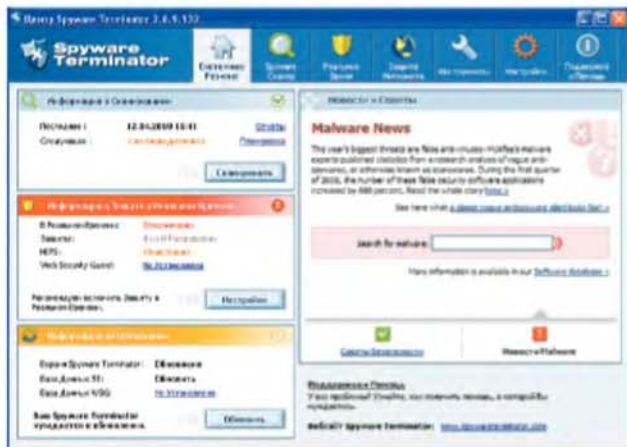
Центр Spyware Terminator 2.6.9.132

Spyware Terminator

Системное Резюме

Информация о Сканировании

Последнее : 12.04.2010 13:41

Отчеты

Следующее :

Планировка

Сканировать

Информация о Защите в Реальном Времени

В Реальном Времени :

Защита :

HIPS :

Web Security Guard : Не Установлено

Рекомендуем включить Защиту в Реальном Времени

Настройки

Информация об обновлениях

Версия Spyware Terminator : Обновлено

База Данных ST : Обновлено

База Данных WSG : Не Установлено

Ваш Spyware Terminator нуждается в обновлении.

Обновить

Новости и Советы

Malware News

See here what a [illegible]

Search for malware :

More information is available in our Software database »

Советы Безопасности

Новости о Malware

Нужна помощь?

Website Spyware Terminator: